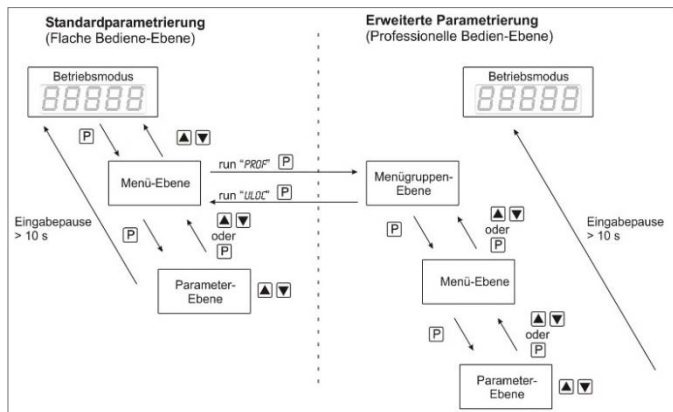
**Standardparametrierung**
(Flache Bediene-Ebene)

**Erweiterte Parametrierung**
(Professionelle Bedien-Ebene)

Betriebsmodus

88888

P

▲▼

Menü-Ebene

run "PROF" P

run "ULOC" P

Menügruppen-Ebene

Eingabepause > 10 s

P

▲▼ oder P

Parameter-Ebene

▲▼

Betriebsmodus

88888

▲▼ oder P

P

Eingabepause > 10 s

Menü-Ebene

P

▲▼ oder P

Parameter-Ebene

▲▼